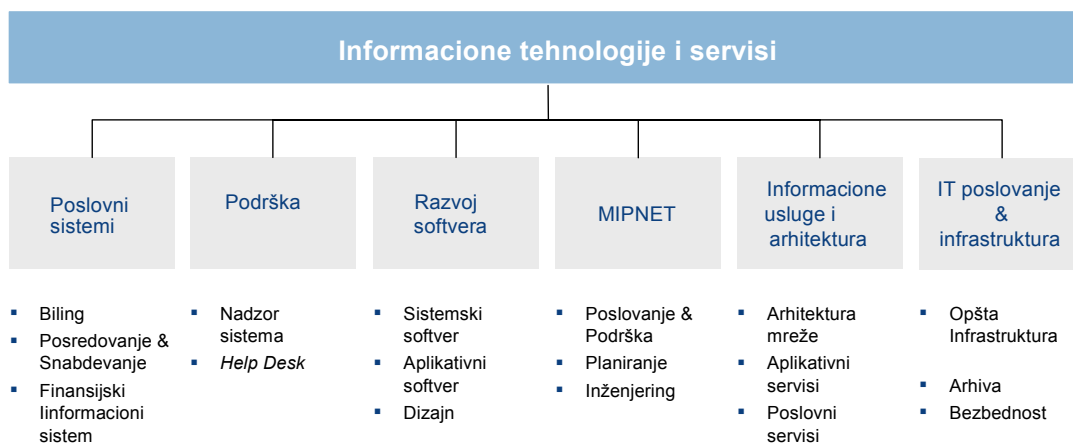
Informacione tehnologije i servisi

Poslovni sistemi

- Biling
- Posredovanje & Snabdevanje
- Finansijski Iinformacioni sistem

Podrška

- Nadzor sistema
- Help Desk

Razvoj softvera

- Sistemski softver
- Aplikativni softver
- Dizajn

MIPNET

- Poslovanje & Podrška
- Planiranje
- Inženjering

Informacione usluge i arhitektura

- Arhitektura mreže
- Aplikativni servisi
- Poslovni servisi

IT poslovanje & infrastruktura

- Opšta Infrastruktura
- Arhiva
- Bezbednost